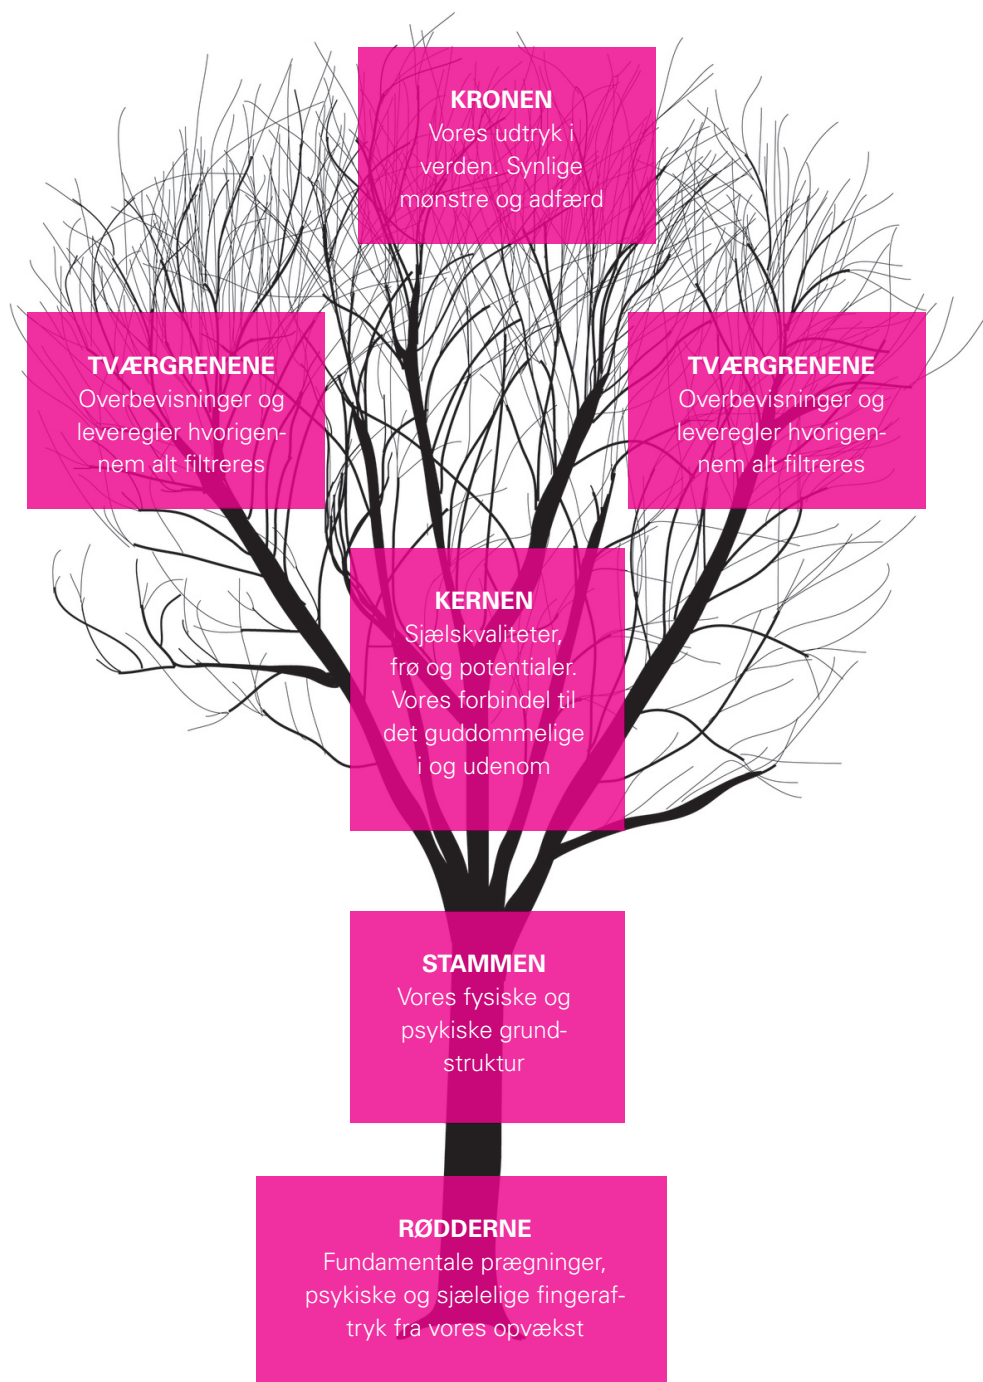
KRONEN
Vores udtryk i verden. Synlige mønstre og adfærd

TVÆRGRENENE
Overbevisninger og leveregler hvorigennem alt filtreres

TVÆRGRENENE
Overbevisninger og leveregler hvorigennem alt filtreres

KERNEN
Sjælskvaliteter, frø og potentialer. Vores forbindel til det guddommelige i og udenom

STAMMEN
Vores fysiske og psykiske grundstruktur

RØDDERNE
Fundamentale prægninger, psykiske og sjælelige fingeraftryk fra vores opvækst